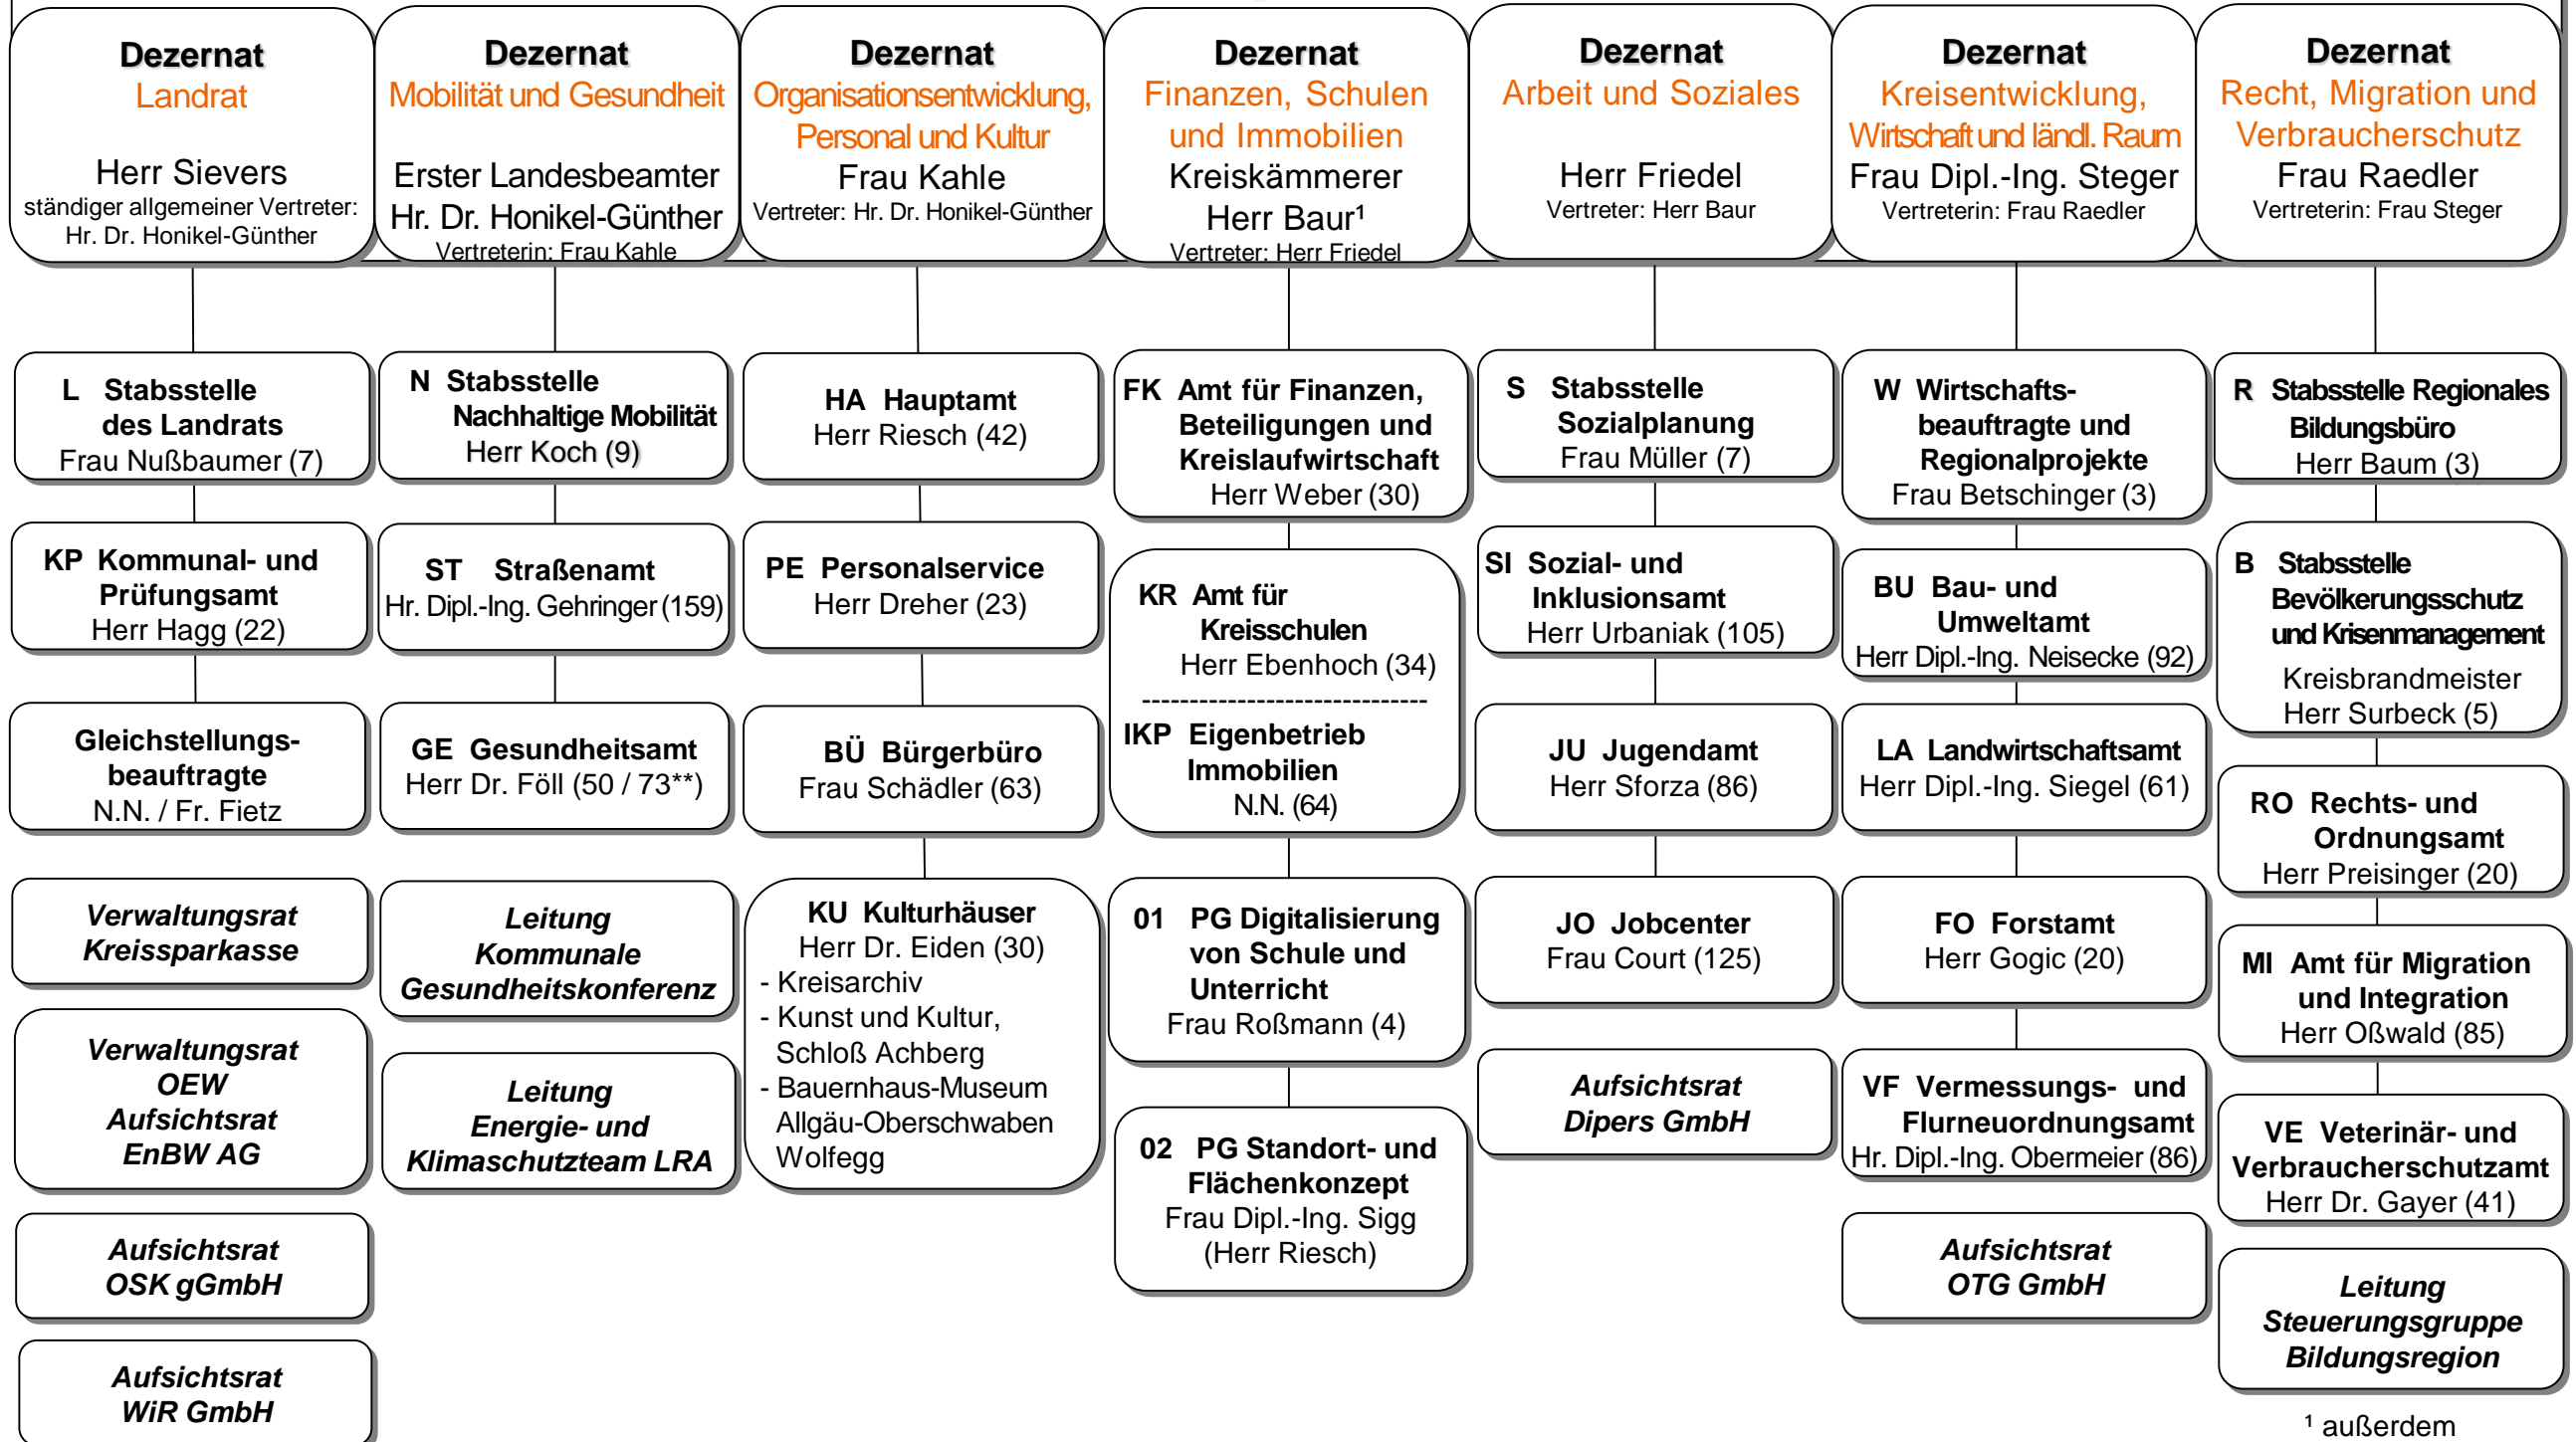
Dezernat
Landrat

Herr Sievers
ständiger allgemeiner Vertreter:
Hr. Dr. Honikel-Günther

L Stabsstelle des Landrats
Frau Nußbaumer (7)

KP Kommunal- und Prüfungsamt
Herr Hagg (22)

Gleichstellungsbeauftragte
N.N. / Fr. Fietz

Verwaltungsrat Kreissparkasse

Verwaltungsrat OEW
Aufsichtsrat EnBW AG

Aufsichtsrat OSK gGmbH

Aufsichtsrat WiR GmbH

Dezernat
Mobilität und Gesundheit

Erster Landesbeamter
Hr. Dr. Honikel-Günther
Vertreterin: Frau Kahle

N Stabsstelle Nachhaltige Mobilität
Herr Koch (9)

ST Straßenamt
Hr. Dipl.-Ing. Gehringer (159)

GE Gesundheitsamt
Herr Dr. Föll (50 / 73**)

Leitung Kommunale Gesundheitskonferenz

Leitung Energie- und Klimaschutzteam LRA

Dezernat
Organisationsentwicklung, Personal und Kultur
Frau Kahle
Vertreter: Hr. Dr. Honikel-Günther

HA Hauptamt
Herr Riesch (42)

PE Personalservice
Herr Dreher (23)

BÜ Bürgerbüro
Frau Schädler (63)

KU Kulturhäuser
Herr Dr. Eiden (30)
- Kreisarchiv
- Kunst und Kultur, Schloß Achberg
- Bauernhaus-Museum Allgäu-Oberschwaben Wolfegg

Dezernat
Finanzen, Schulen und Immobilien
Kreiskämmerer
Herr Baur¹
Vertreter: Herr Friedel

FK Amt für Finanzen, Beteiligungen und Kreislaufwirtschaft
Herr Weber (30)

KR Amt für Kreisschulen
Herr Ebenhoch (34)
--------------------------------
IKP Eigenbetrieb Immobilien
N.N. (64)

01 PG Digitalisierung von Schule und Unterricht
Frau Roßmann (4)

02 PG Standort- und Flächenkonzept
Frau Dipl.-Ing. Sigg
(Herr Riesch)

Dezernat
Arbeit und Soziales

Herr Friedel
Vertreter: Herr Baur

S Stabsstelle Sozialplanung
Frau Müller (7)

SI Sozial- und Inklusionsamt
Herr Urbaniak (105)

JU Jugendamt
Herr Sforza (86)

JO Jobcenter
Frau Court (125)

Aufsichtsrat Dipers GmbH

Dezernat
Kreisentwicklung, Wirtschaft und ländl. Raum
Frau Dipl.-Ing. Steger
Vertreterin: Frau Raedler

W Wirtschaftsbeauftragte und Regionalprojekte
Frau Betschinger (3)

BU Bau- und Umweltamt
Herr Dipl.-Ing. Neisecke (92)

LA Landwirtschaftsamt
Herr Dipl.-Ing. Siegel (61)

FO Forstamt
Herr Gogic (20)

VF Vermessungs- und Flurneuordnungsamt
Hr. Dipl.-Ing. Obermeier (86)

Aufsichtsrat OTG GmbH

Dezernat
Recht, Migration und Verbraucherschutz
Frau Raedler
Vertreterin: Frau Steger

R Stabsstelle Regionales Bildungsbüro
Herr Baum (3)

B Stabsstelle Bevölkerungsschutz und Krisenmanagement
Kreisbrandmeister
Herr Surbeck (5)

RO Rechts- und Ordnungsamt
Herr Preisinger (20)

MI Amt für Migration und Integration
Herr Oßwald (85)

VE Veterinär- und Verbraucherschutzamt
Herr Dr. Gayer (41)

Leitung Steuerungsgruppe Bildungsregion

¹ außerdem